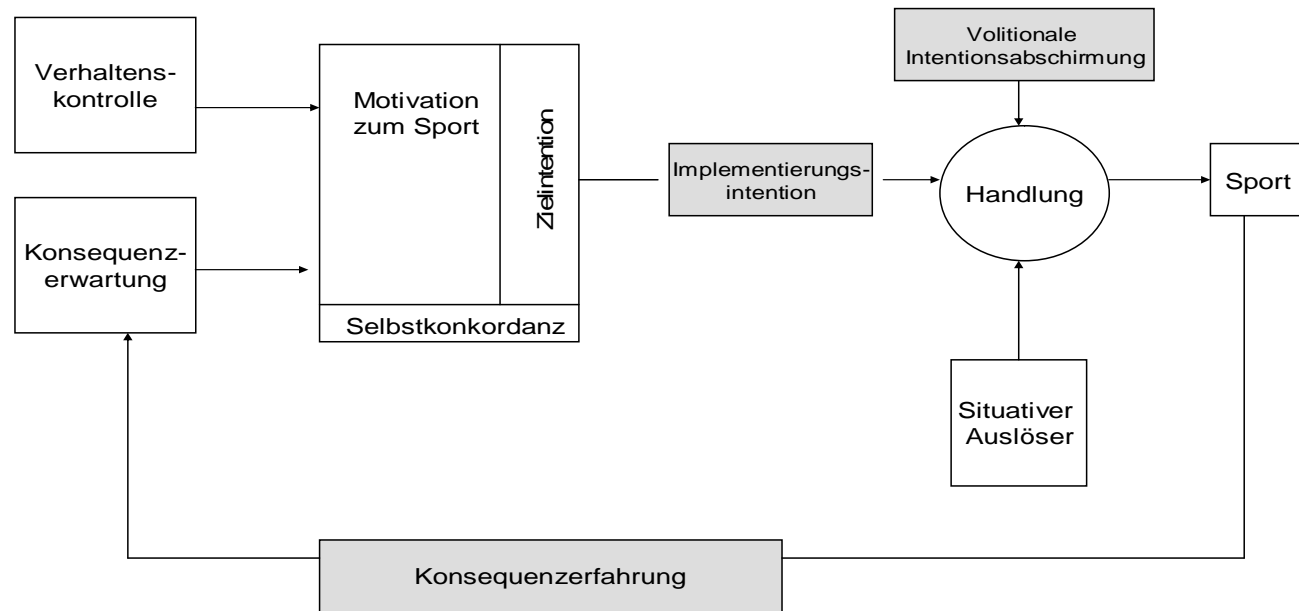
Verhaltenskontrolle

Konsequenzerwartung

Motivation zum Sport

Zielintention

Selbstkonkordanz

Implementierungsintention

Volitionale Intentionsabschirmung

Handlung

Sport

Situativer Auslöser

Konsequenzerfahrung